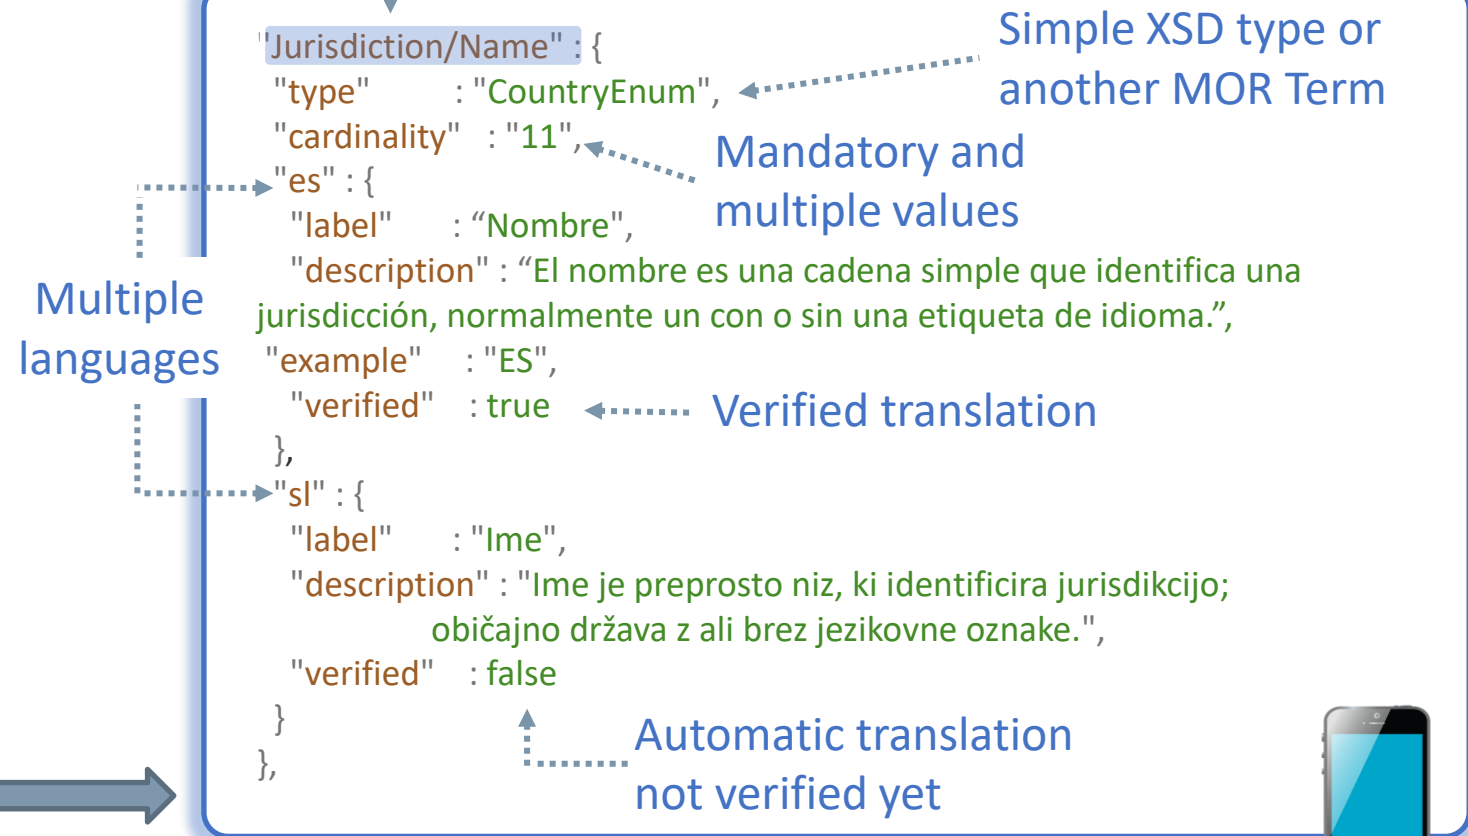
"Jurisdiction/Name" : {
"type" : "CountryEnum",
"cardinality" : "11",
"es" : {
"label" : “Nombre",
"description" : “El nombre es una cadena simple que identifica una jurisdicción, normalmente un con o sin una etiqueta de idioma.”,
"example" : "ES",
"verified" : true
},
"sl" : {
"label" : "Ime",
"description" : "Ime je preprosto niz, ki identificira jurisdikcijo; običajno država z ali brez jezikovne oznake.",
"verified" : false
}
},

Simple XSD type or another MOR Term

Mandatory and multiple values

Multiple languages

Verified translation

Automatic translation not verified yet